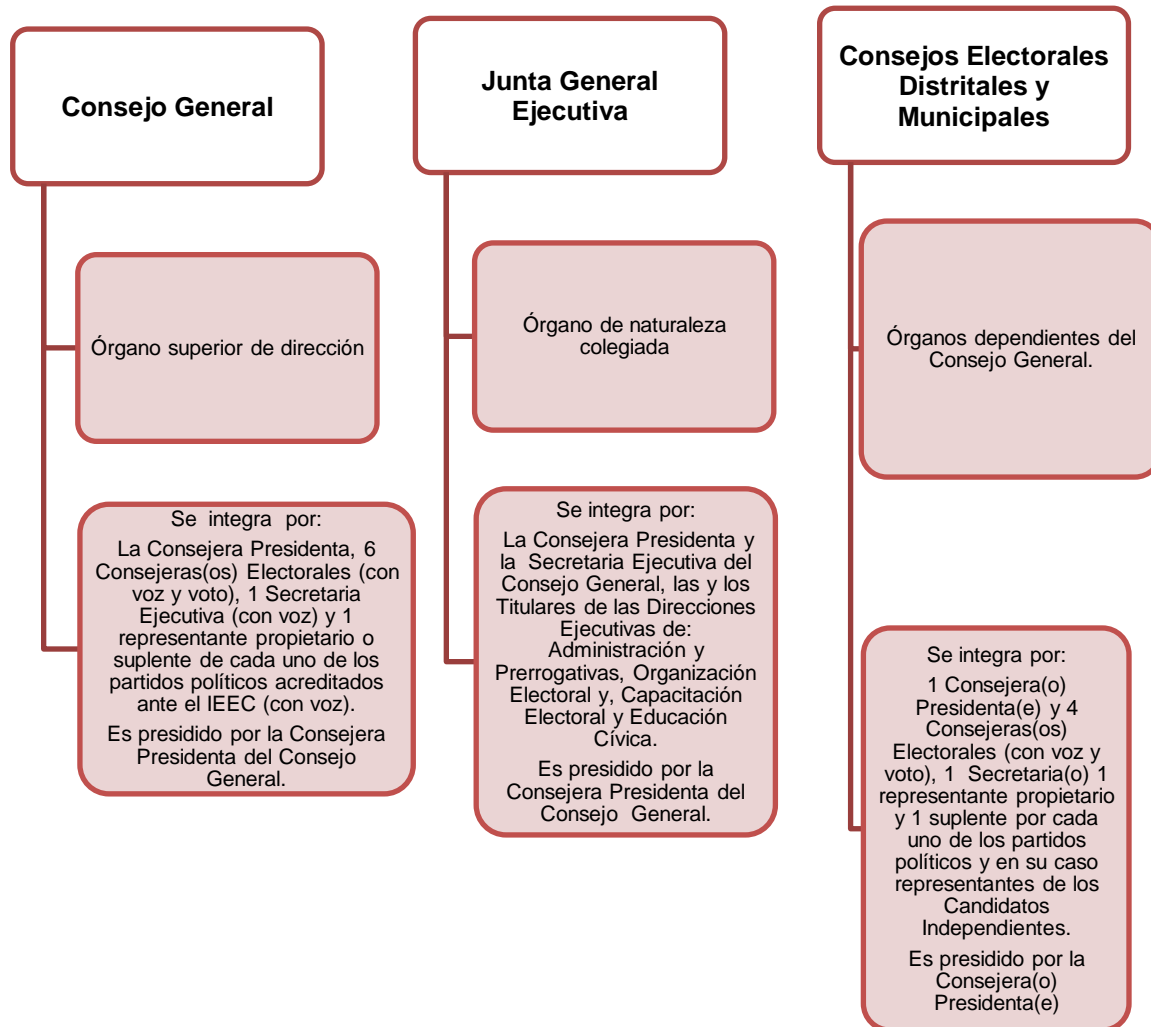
Consejo General

Órgano superior de dirección

Se integra por:
La Consejera Presidenta, 6 Consejeras(os) Electorales (con voz y voto), 1 Secretaria Ejecutiva (con voz) y 1 representante propietario o suplente de cada uno de los partidos políticos acreditados ante el IEEC (con voz).

Es presidido por la Consejera Presidenta del Consejo General.

Junta General Ejecutiva

Órgano de naturaleza colegiada

Se integra por:
La Consejera Presidenta y la Secretaria Ejecutiva del Consejo General, las y los Titulares de las Direcciones Ejecutivas de: Administración y Prerrogativas, Organización Electoral y, Capacitación Electoral y Educación Cívica.

Es presidido por la Consejera Presidenta del Consejo General.

Consejos Electorales Distritales y Municipales

Órganos dependientes del Consejo General.

Se integra por:
1 Consejera(o) Presidenta(e) y 4 Consejeras(os) Electorales (con voz y voto), 1 Secretaria(o) 1 representante propietario y 1 suplente por cada uno de los partidos políticos y en su caso representantes de los Candidatos Independientes.

Es presidido por la Consejera(o) Presidenta(e)